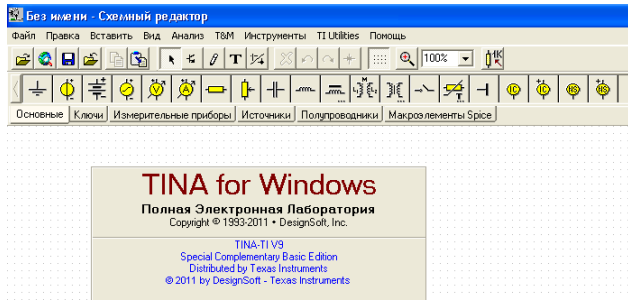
Без имени - Схемный редактор

Файл Правка Вставить Вид Анализ T&M Инструменты TI Utilities Помощь

100%

Основные Ключи Измерительные приборы Источники Полупроводники Макроэлементы Spice

TINA for Windows
Полная Электронная Лаборатория
Copyright © 1993-2011 • DesignSoft, Inc.

TINA-TI V9
Special Complementary Basic Edition
Distributed by Texas Instruments
© 2011 by DesignSoft - Texas Instruments